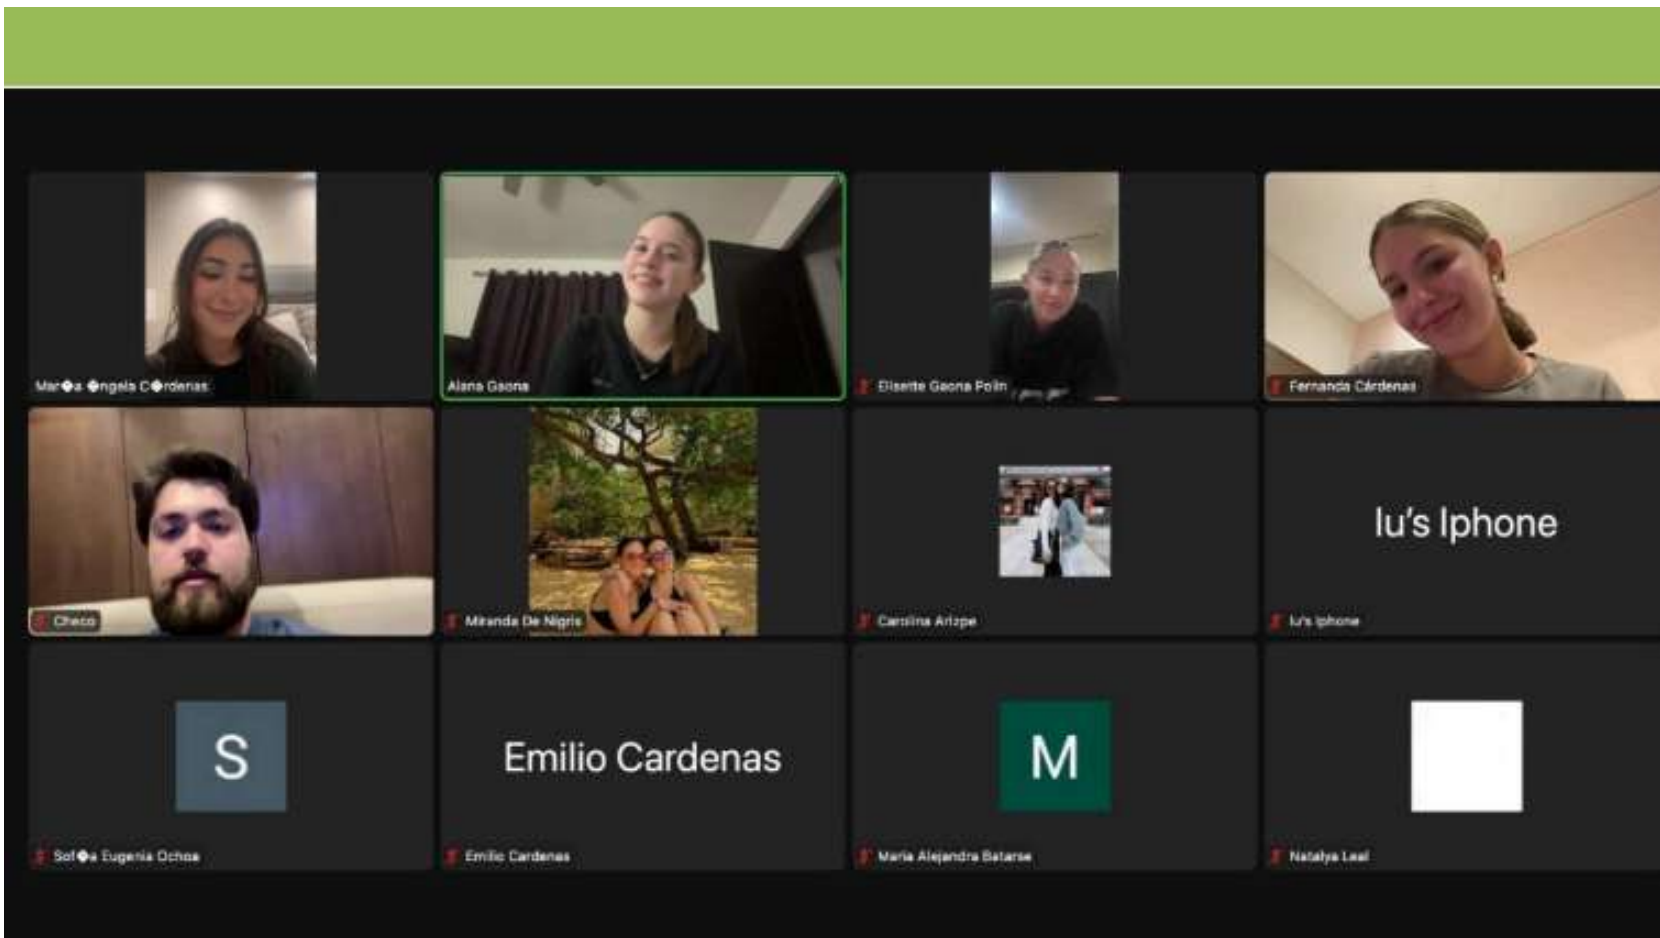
Mar�a �ngela C�rdenas

Alana Gaona

Elisette Gaona Polin

Fernanda Cárdenas

Checo

Miranda De Nigris

Carolina Arizpe

lu's Iphone

lu's Iphone

S

Sof�a Eugenia Ochoa

Emilio Cardenas

Emilio Cardenas

M

Maria Alejandra Batarse

Natalya Leal